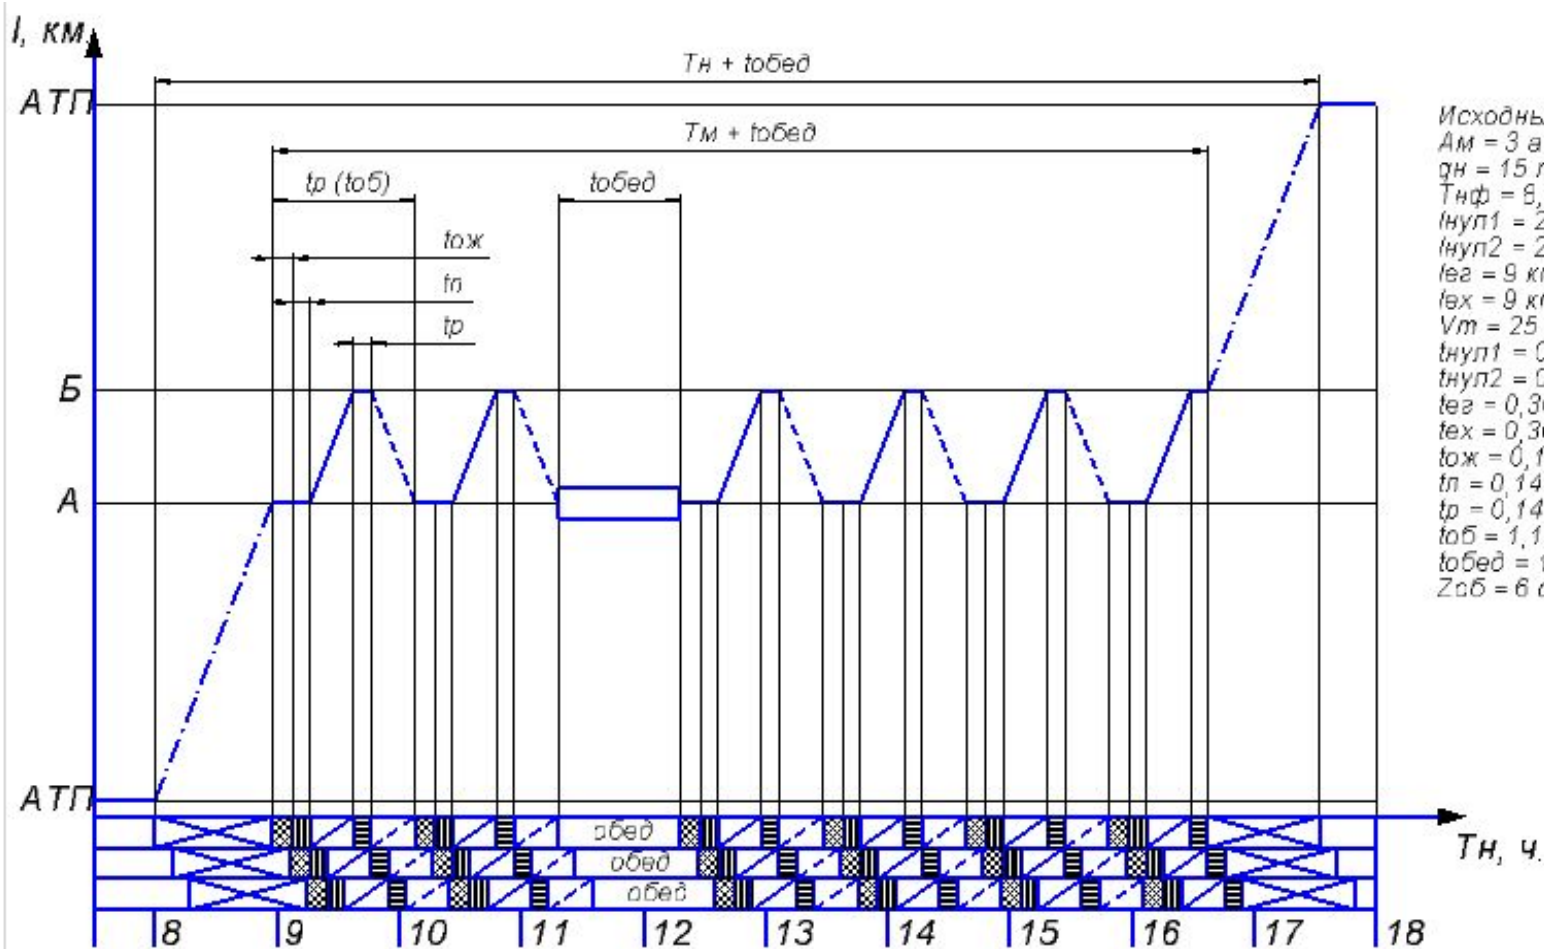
l, км

АТП

Б

А

АТП

Тн + tобед

Тм + tобед

tр (tоб)

tобед

tож

tп

tр

обед
обед
обед

Тн, ч.

8 9 10 11 12 13 14 15 16 17 18

Исходны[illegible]
Ам = 3 а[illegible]
qн = 15 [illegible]
Тнф = 8,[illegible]
lнул1 = 2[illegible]
lнул2 = 2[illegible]
lег = 9 к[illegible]
lех = 9 к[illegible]
Vт = 25 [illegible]
tнул1 = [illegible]
tнул2 = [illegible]
tег = 0,3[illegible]
tех = 0,3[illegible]
tож = 0,1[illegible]
tп = 0,14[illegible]
tр = 0,14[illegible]
tоб = 1,1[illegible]
tобед = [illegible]
Zоб = 6 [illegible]